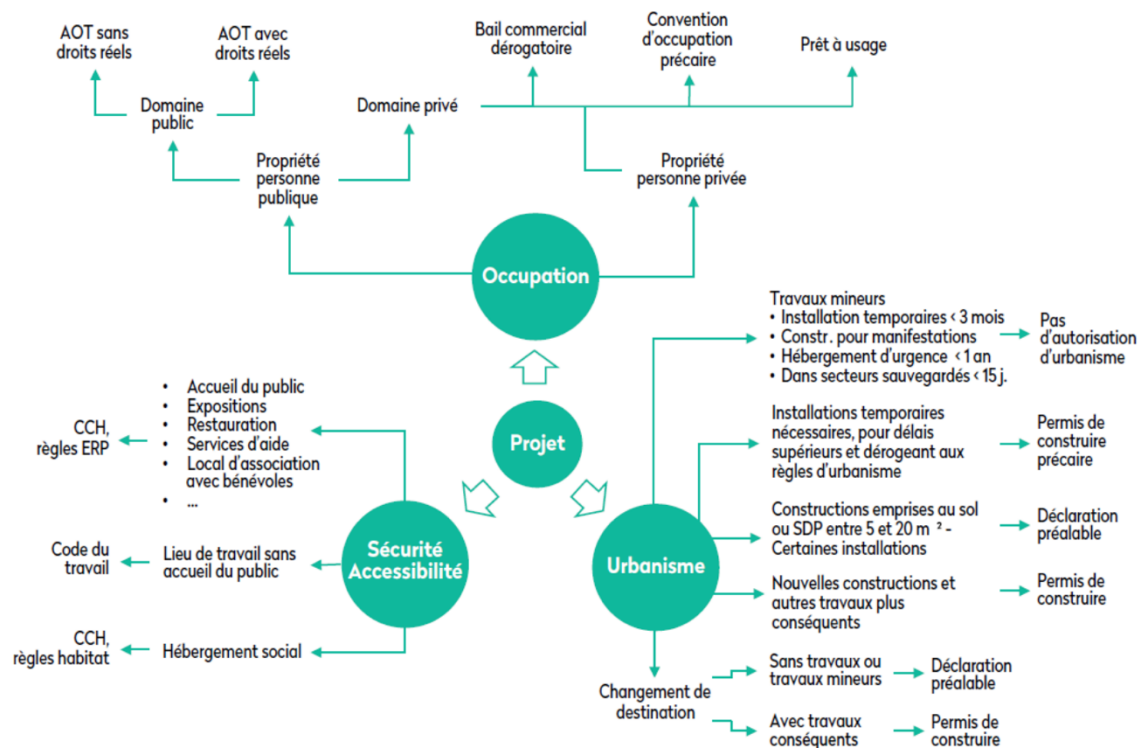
AOT sans droits réels

AOT avec droits réels

Domaine public

Bail commercial dérogatoire

Convention d'occupation précaire

Prêt à usage

Domaine privé

Propriété personne publique

Propriété personne privée

Occupation

Travaux mineurs
• Installation temporaires < 3 mois
• Constr. pour manifestations
• Hébergement d'urgence < 1 an
• Dans secteurs sauvegardés < 15 j.

Pas d'autorisation d'urbanisme

• Accueil du public
• Expositions
• Restauration
• Services d'aide
• Local d'association avec bénévoles
• ...

CCH, règles ERP

Projet

Installations temporaires nécessaires, pour délais supérieurs et dérogeant aux règles d'urbanisme

Permis de construire précaire

Constructions emprises au sol ou SDP entre 5 et 20 m ² - Certaines installations

Déclaration préalable

Code du travail

Lieu de travail sans accueil du public

Sécurité Accessibilité

Urbanisme

Nouvelles constructions et autres travaux plus conséquents

Permis de construire

CCH, règles habitat

Hébergement social

Changement de destination

Sans travaux ou travaux mineurs

Déclaration préalable

Avec travaux conséquents

Permis de construire